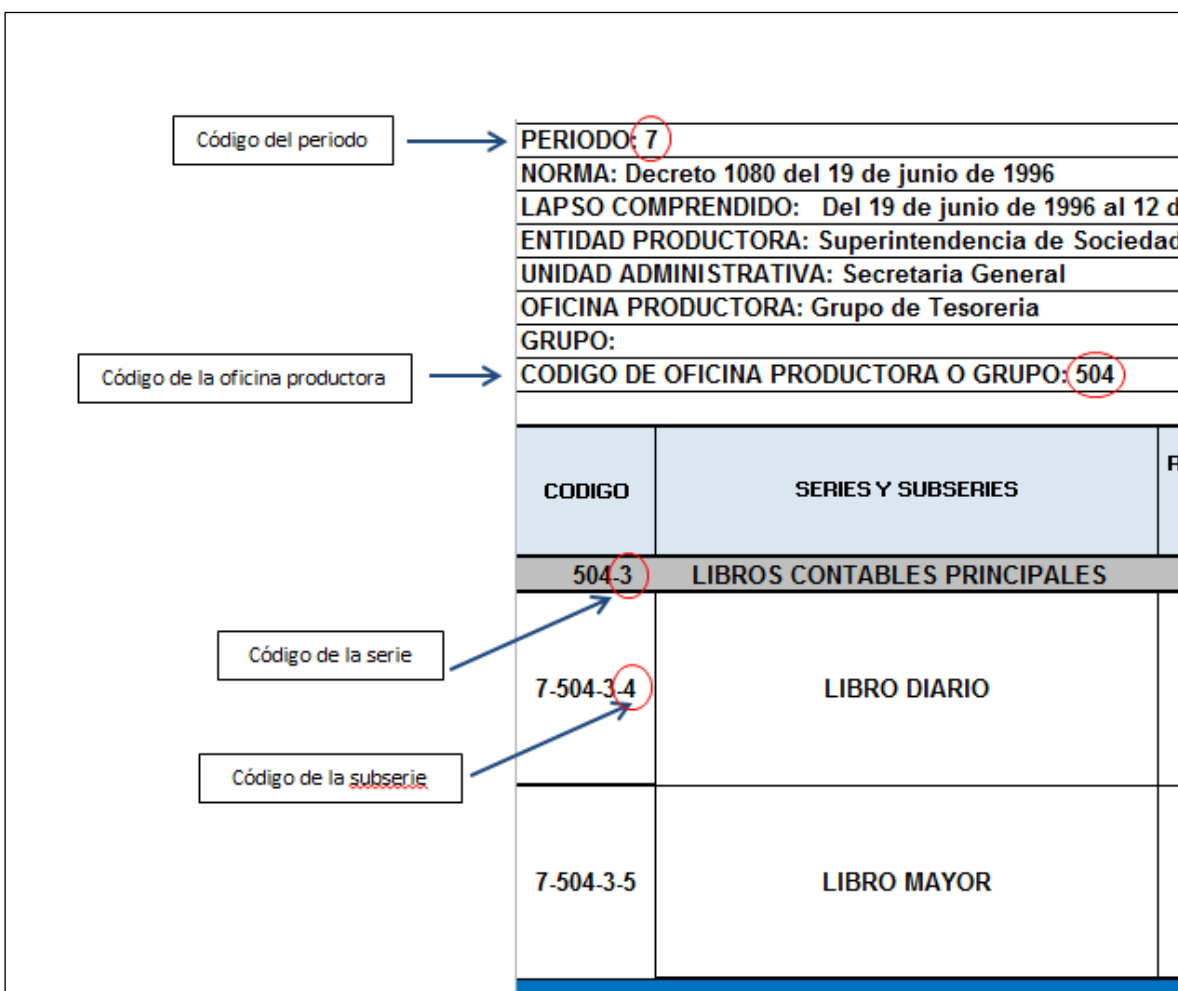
Código del periodo

PERIODO: 7
NORMA: Decreto 1080 del 19 de junio de 1996
LAPSO COMPRENDIDO: Del 19 de junio de 1996 al 12 d
ENTIDAD PRODUCTORA: Superintendencia de Sociedad
UNIDAD ADMINISTRATIVA: Secretaria General
OFICINA PRODUCTORA: Grupo de Tesoreria
GRUPO:
CODIGO DE OFICINA PRODUCTORA O GRUPO: 504

Código de la oficina productora

| CODIGO | SERIES Y SUBSERIES | R |
|---|---|---|
| 504-3 | LIBROS CONTABLES PRINCIPALES | |
| 7-504-3-4 | LIBRO DIARIO | |
| 7-504-3-5 | LIBRO MAYOR | |

Código de la serie

Código de la subserie